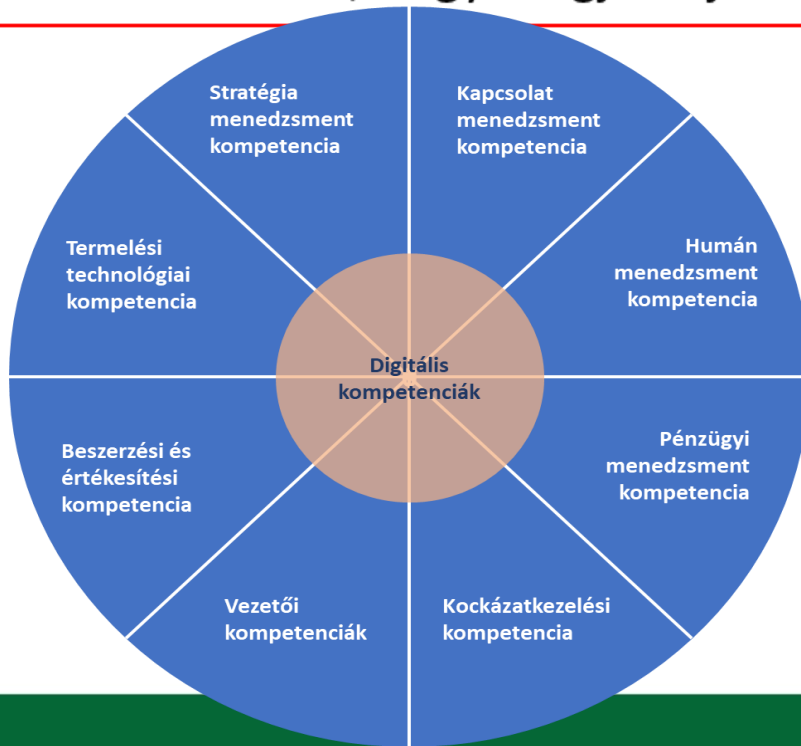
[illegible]

Stratégia menedzsment kompetencia

Kapcsolat menedzsment kompetencia

Termelési technológiai kompetencia

Humán menedzsment kompetencia

Digitális kompetenciák

Beszerzési és értékesítési kompetencia

Pénzügyi menedzsment kompetencia

Vezetői kompetenciák

Kockázatkezelési kompetencia